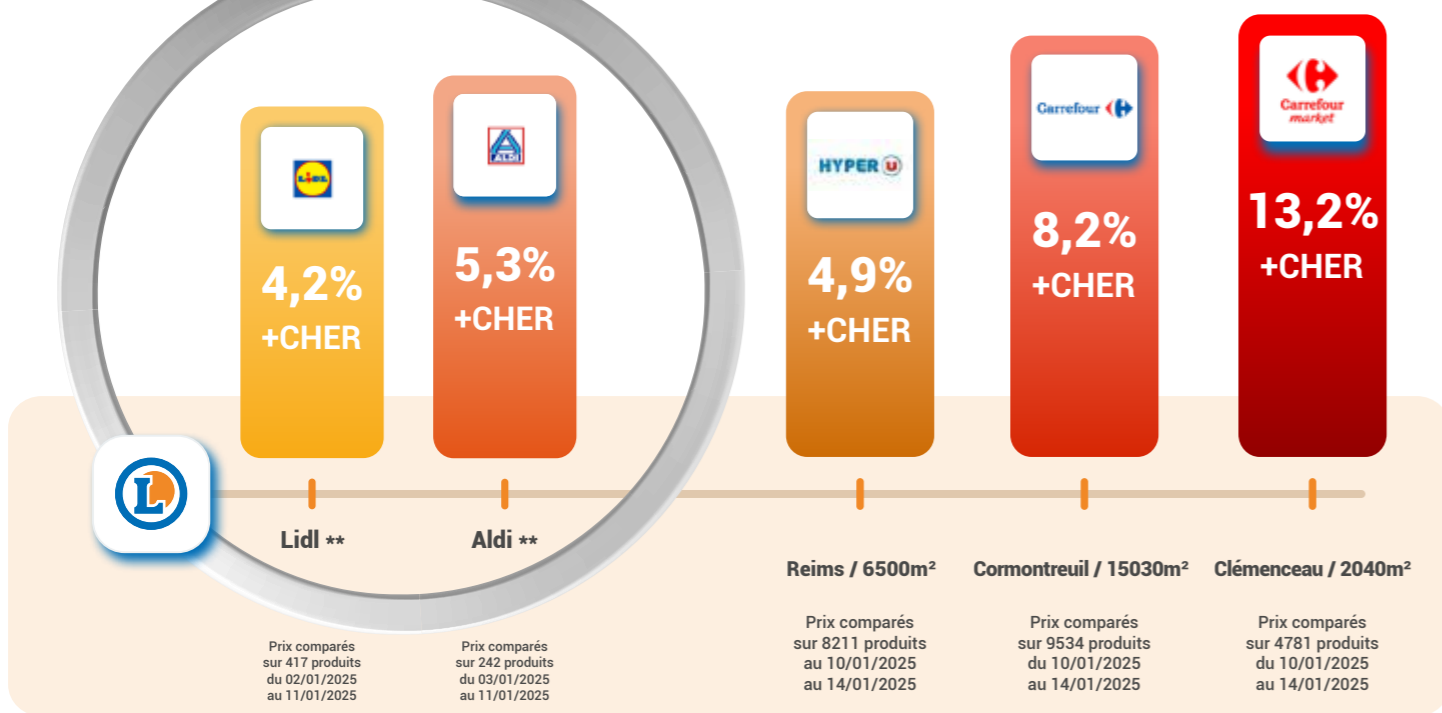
LIDL

ALDI

4,2%
+CHER

5,3%
+CHER

HYPER U

4,9%
+CHER

Carrefour

8,2%
+CHER

Carrefour market

13,2%
+CHER

L

Lidl **

Aldi **

Reims / 6500m²

Cormontreuil / 15030m²

Clémenceau / 2040m²

Prix comparés sur 417 produits du 02/01/2025 au 11/01/2025

Prix comparés sur 242 produits du 03/01/2025 au 11/01/2025

Prix comparés sur 8211 produits au 10/01/2025 au 14/01/2025

Prix comparés sur 9534 produits du 10/01/2025 au 14/01/2025

Prix comparés sur 4781 produits du 10/01/2025 au 14/01/2025